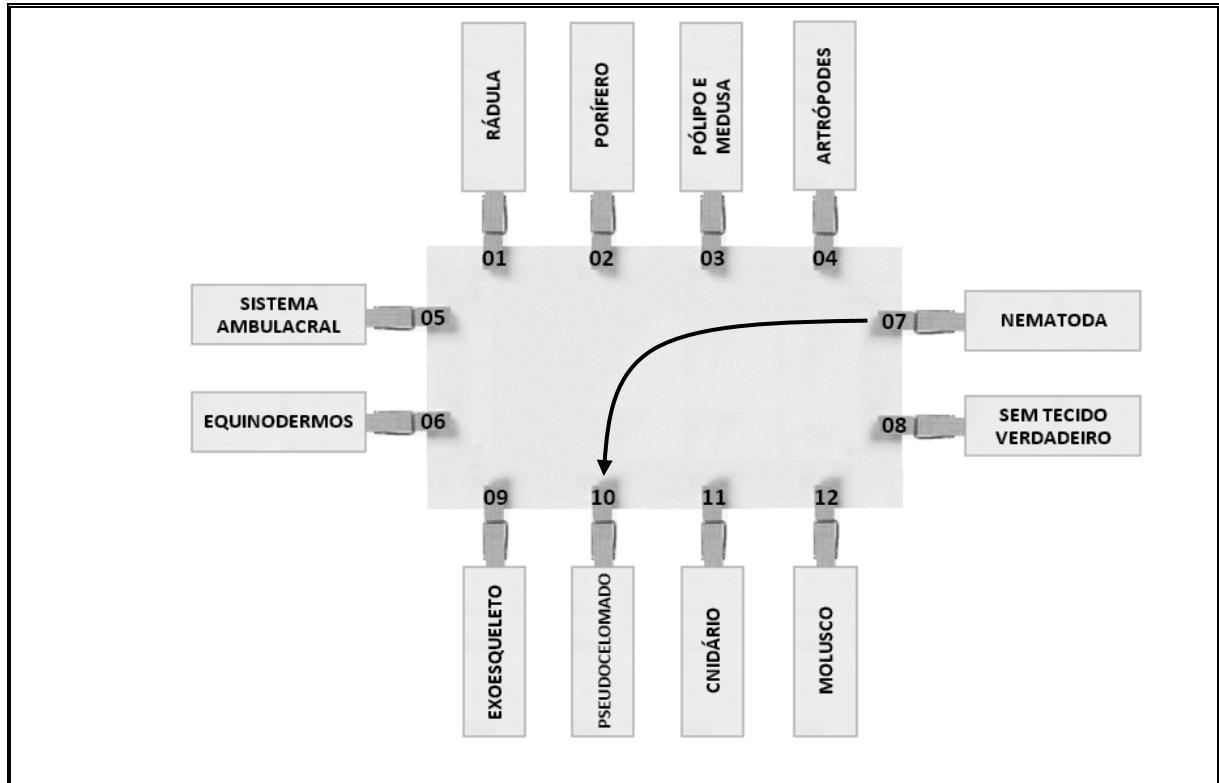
RÁDULA

PORÍFERO

PÓLIPO E MEDUSA

ARTRÓPODES

01

02

03

04

SISTEMA AMBULACRAL

05

07

NEMATODA

EQUINODERMOS

06

08

SEM TECIDO VERDADEIRO

09

10

11

12

EXOESQUELETO

PSEUDOCELOMADO

CNIDÁRIO

MOLUSCO